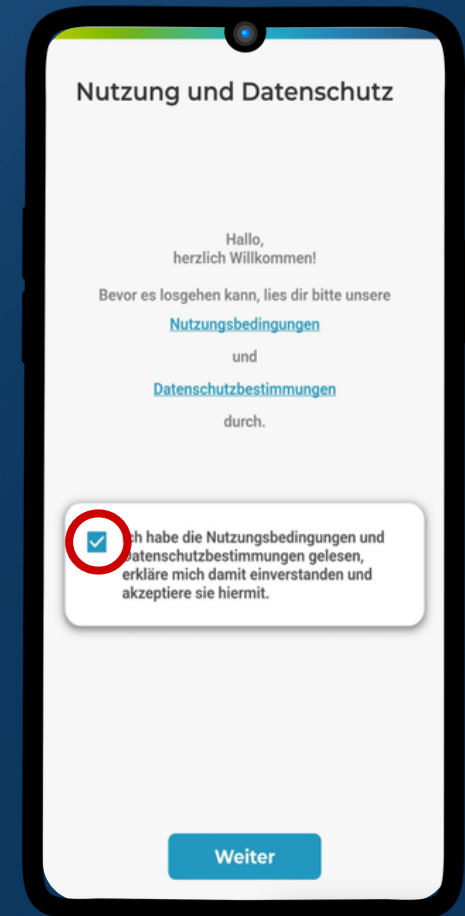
Nutzung und Datenschutz

Hallo,
herzlich Willkommen!

Bevor es losgehen kann, lies dir bitte unsere

Nutzungsbedingungen

und

Datenschutzbestimmungen

durch.

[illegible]ch habe die Nutzungsbedingungen und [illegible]atenschutzbestimmungen gelesen, erkläre mich damit einverstanden und akzeptiere sie hiermit.

Weiter